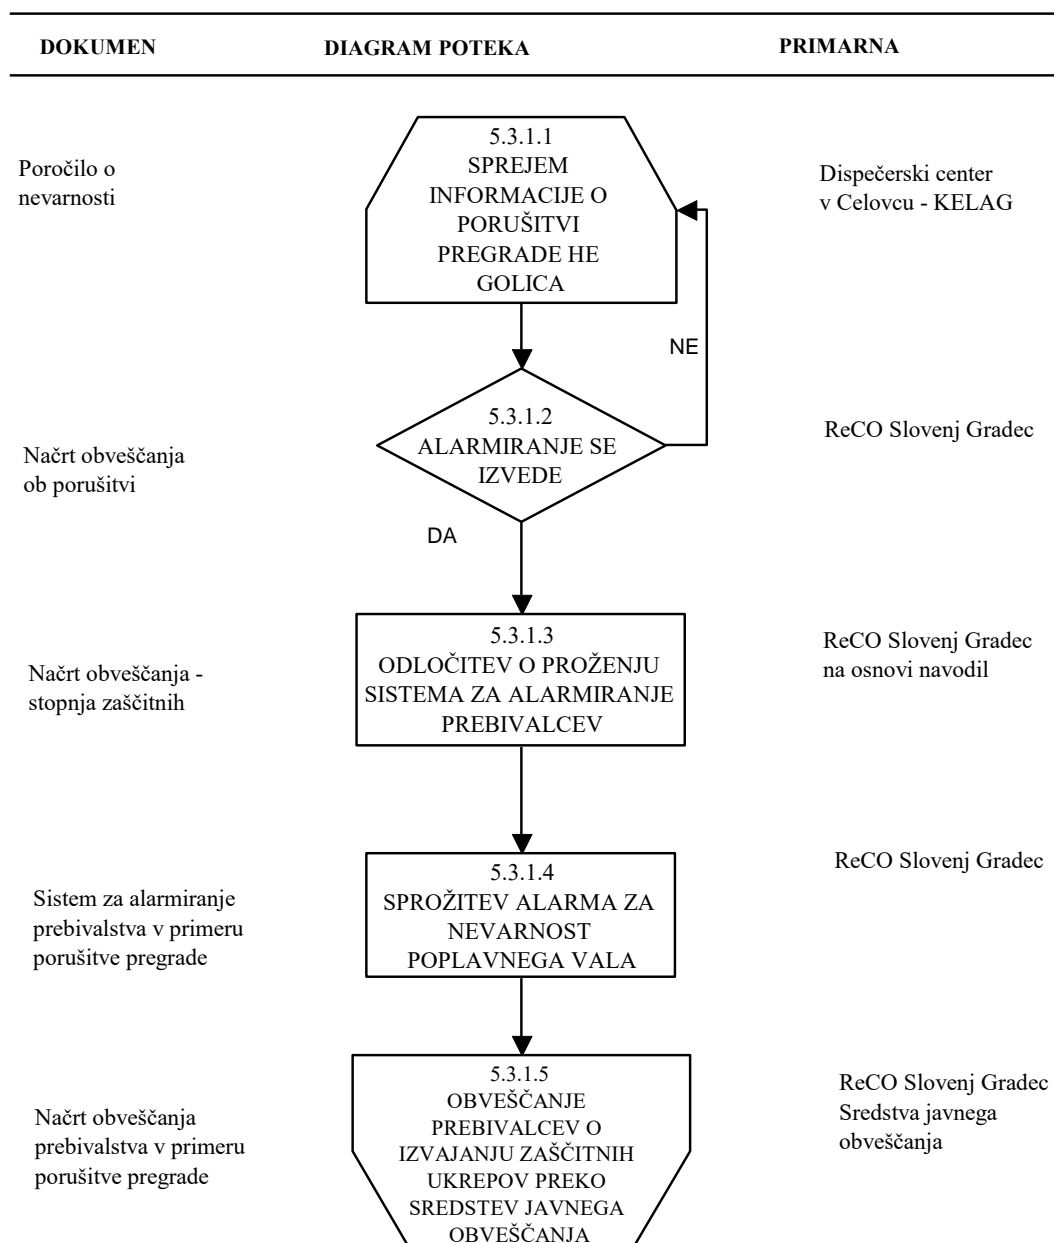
DOKUMEN

DIAGRAM POTEKA

PRIMARNA

Poročilo o nevarnosti

5.3.1.1
SPREJEM INFORMACIJE O PORUŠITVI PREGRADE HE GOLICA

Dispečerski center v Celovcu - KELAG

NE

Načrt obveščanja ob porušitvi

5.3.1.2
ALARMIRANJE SE IZVEDE

ReCO Slovenj Gradec

DA

Načrt obveščanja - stopnja zaščitnih

5.3.1.3
ODLOČITEV O PROŽENJU SISTEMA ZA ALARMIRANJE PREBIVALCEV

ReCO Slovenj Gradec na osnovi navodil

Sistem za alarmiranje prebivalstva v primeru porušitve pregrade

5.3.1.4
SPROŽITEV ALARMA ZA NEVARNOST POPLAVNEGA VALA

ReCO Slovenj Gradec

Načrt obveščanja prebivalstva v primeru porušitve pregrade

5.3.1.5
OBVEŠČANJE PREBIVALCEV O IZVAJANJU ZAŠČITNIH UKREPOV PREKO SREDSTEV JAVNEGA OBVEŠČANJA

ReCO Slovenj Gradec
Sredstva javnega obveščanja